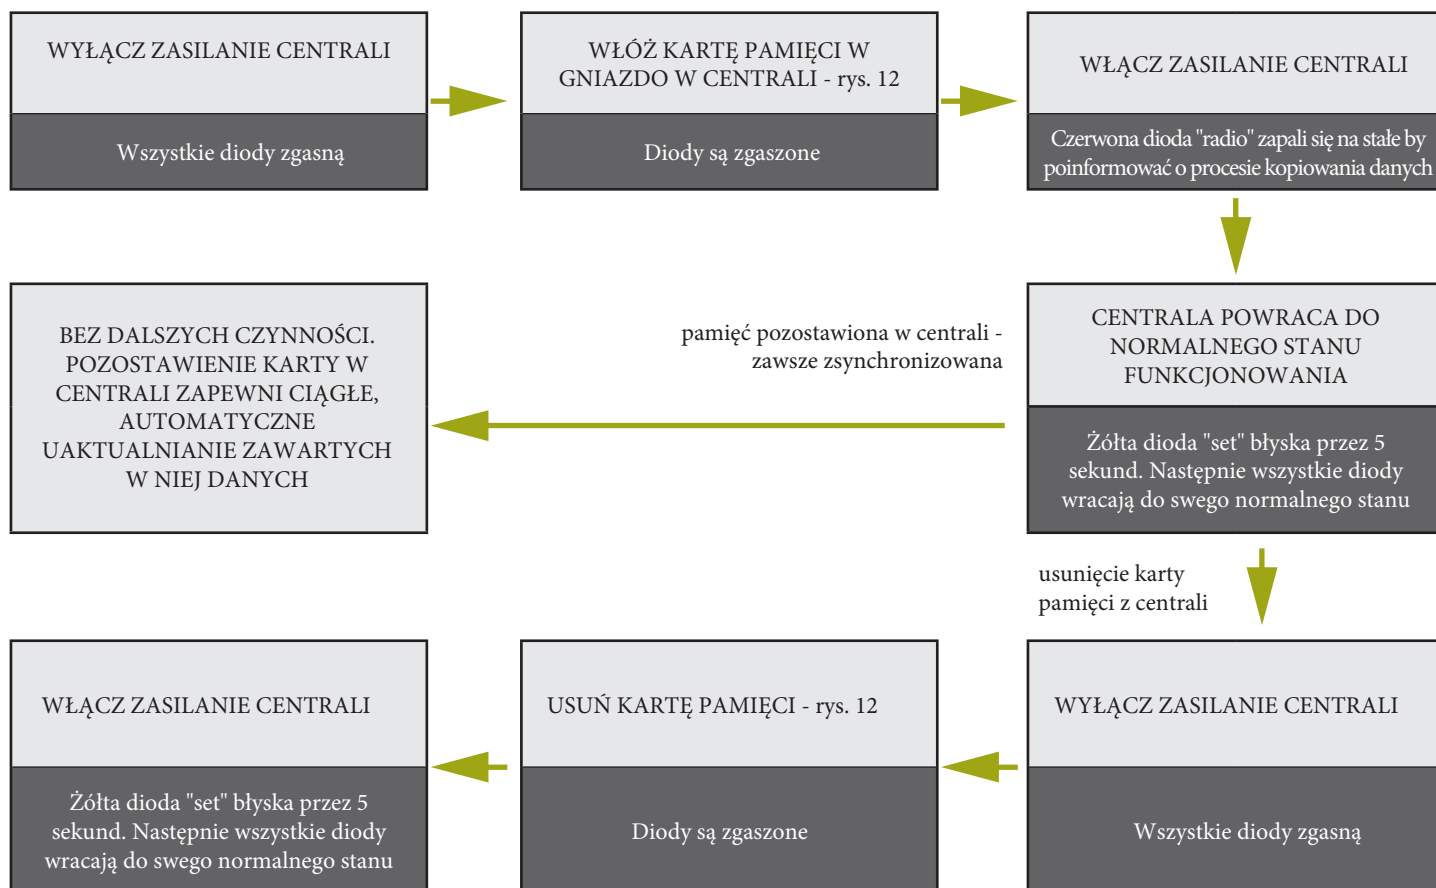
WYŁĄCZ ZASILANIE CENTRALI

Wszystkie diody zgasną

WŁÓŻ KARTĘ PAMIĘCI W GNIAZDO W CENTRALI - rys. 12

Diody są zgaszone

WŁĄCZ ZASILANIE CENTRALI

Czerwona dioda "radio" zapali się na stałe by poinformować o procesie kopiowania danych

CENTRALA POWRACA DO NORMALNEGO STANU FUNKCJONOWANIA

Żółta dioda "set" błyska przez 5 sekund. Następnie wszystkie diody wracają do swego normalnego stanu

pamięć pozostawiona w centrali - zawsze zsynchronizowana

BEZ DALSZYCH CZYNNOŚCI. POZOSTAWIENIE KARTY W CENTRALI ZAPEWNI CIĄGŁE, AUTOMATYCZNE UAKTUALNIANIE ZAWARTYCH W NIEJ DANYCH

usunięcie karty pamięci z centrali

WYŁĄCZ ZASILANIE CENTRALI

Wszystkie diody zgasną

USUŃ KARTĘ PAMIĘCI - rys. 12

Diody są zgaszone

WŁĄCZ ZASILANIE CENTRALI

Żółta dioda "set" błyska przez 5 sekund. Następnie wszystkie diody wracają do swego normalnego stanu